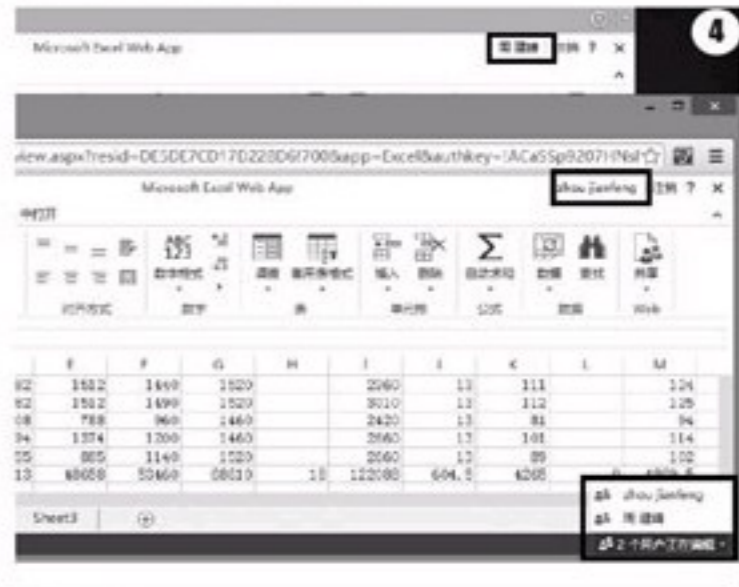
4

Microsoft Excel Web App

周 建峰 注销 ? ×

view.aspx?resid=DE5DE7CD17D228D6!708&app=Excel&authkey=!ACa5Sp9207!!Nsl

Microsoft Excel Web App

zhou jianfeng 注销 ? ×

中打开

对齐方式 数字 表 单元格 公式 数据 Web

数字格式 套用表格格式 插入 删除 自动求和 数据 查找 共享

| | E | F | G | H | I | J | K | L | M |
|---|---|---|---|---|---|---|---|---|---|
| 82 | 1512 | 1460 | 1520 | | 2960 | 13 | 111 | | 124 |
| 62 | 1512 | 1490 | 1520 | | 3010 | 13 | 112 | | 125 |
| 08 | 788 | 960 | 1460 | | 2420 | 13 | 81 | | 94 |
| 94 | 1374 | 1200 | 1460 | | 2660 | 13 | 101 | | 114 |
| 55 | 885 | 1140 | 1520 | | 2660 | 13 | 89 | | 102 |
| 13 | 46658 | 53460 | 68610 | 18 | 122080 | 604.5 | 4265 | | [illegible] |

Sheet3

zhou jianfeng
周 建峰
2 个用户正在编辑